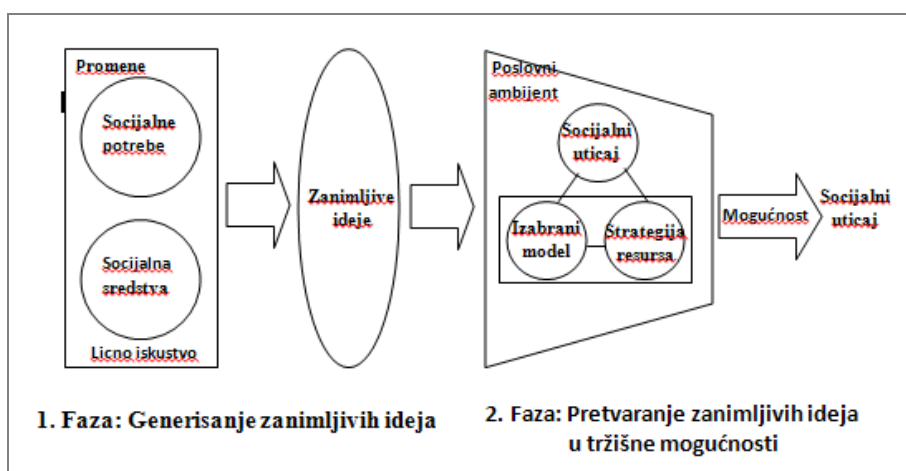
Promene

Socijalne potrebe

Socijalna sredstva

Licno iskustvo

Zanimljive ideje

Poslovni ambijent

Socijalni uticaj

Izabrani model

Strategija resursa

Mogućnost

Socijalni uticaj

1. Faza: Generisanje zanimljivih ideja

2. Faza: Pretvaranje zanimljivih ideja u tržišne mogućnosti